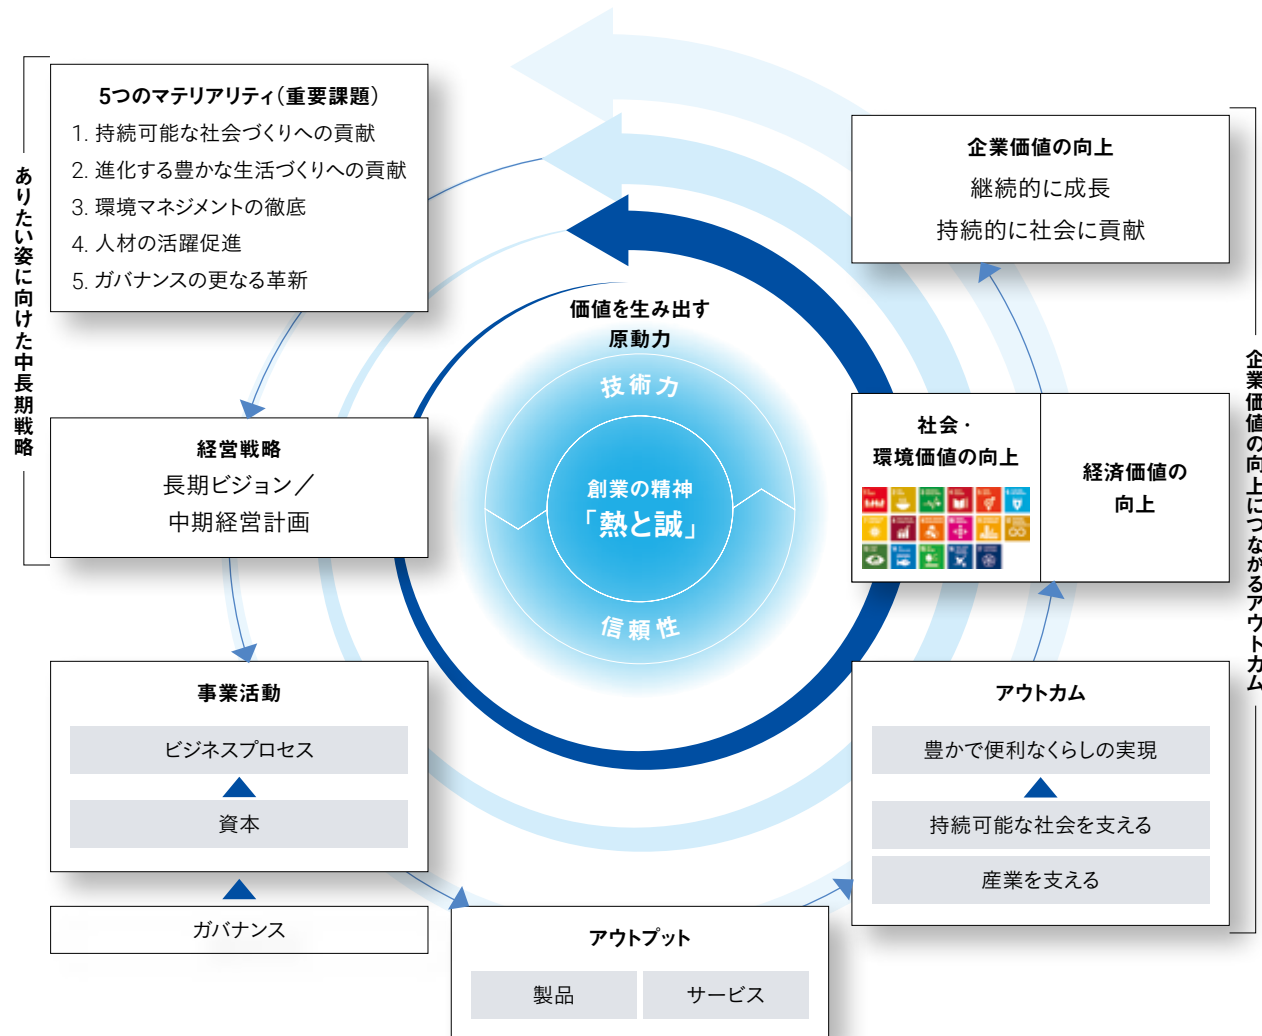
ありたい姿に向けた中長期戦略

5つのマテリアリティ（重要課題）
1. 持続可能な社会づくりへの貢献
2. 進化する豊かな生活づくりへの貢献
3. 環境マネジメントの徹底
4. 人材の活躍促進
5. ガバナンスの更なる革新

企業価値の向上
継続的に成長
持続的に社会に貢献

企業価値の向上につながるアウトカム

価値を生み出す原動力

技術力

創業の精神
「熱と誠」

信頼性

経営戦略
長期ビジョン／中期経営計画

社会・環境価値の向上

経済価値の向上

事業活動
ビジネスプロセス
資本

ガバナンス

アウトカム
豊かで便利なくらしの実現
持続可能な社会を支える
産業を支える

アウトプット
製品
サービス